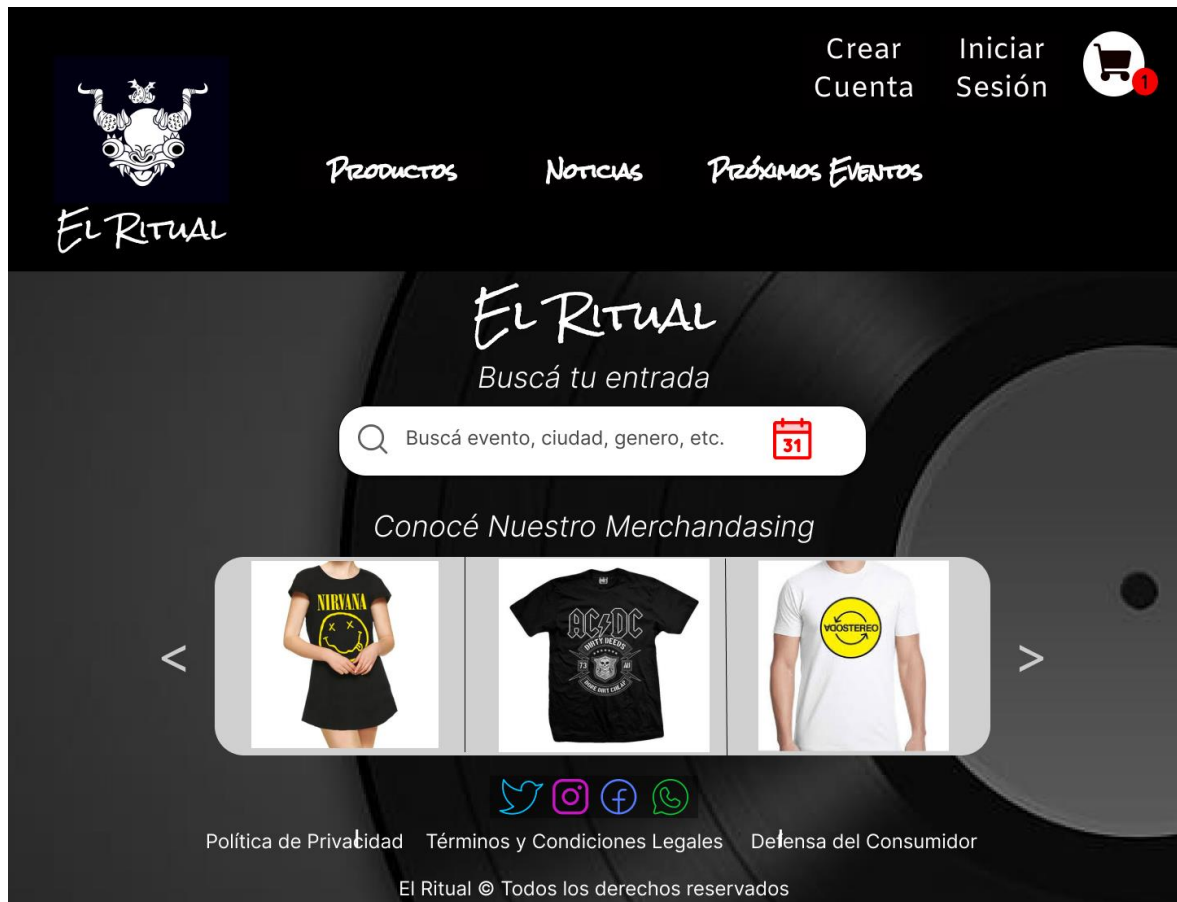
Crear Cuenta

Iniciar Sesión

1

El Ritual

Productos

Noticias

Próximos Eventos

El Ritual

Buscá tu entrada

Buscá evento, ciudad, genero, etc.

31

Conocé Nuestro Merchandasing

<

NIRVANA

AC/DC

DIRTY DEEDS

73

81

DONE DIRT CHEAP

VOOSTEREO

>

Política de Privacidad Términos y Condiciones Legales Defensa del Consumidor

El Ritual © Todos los derechos reservados